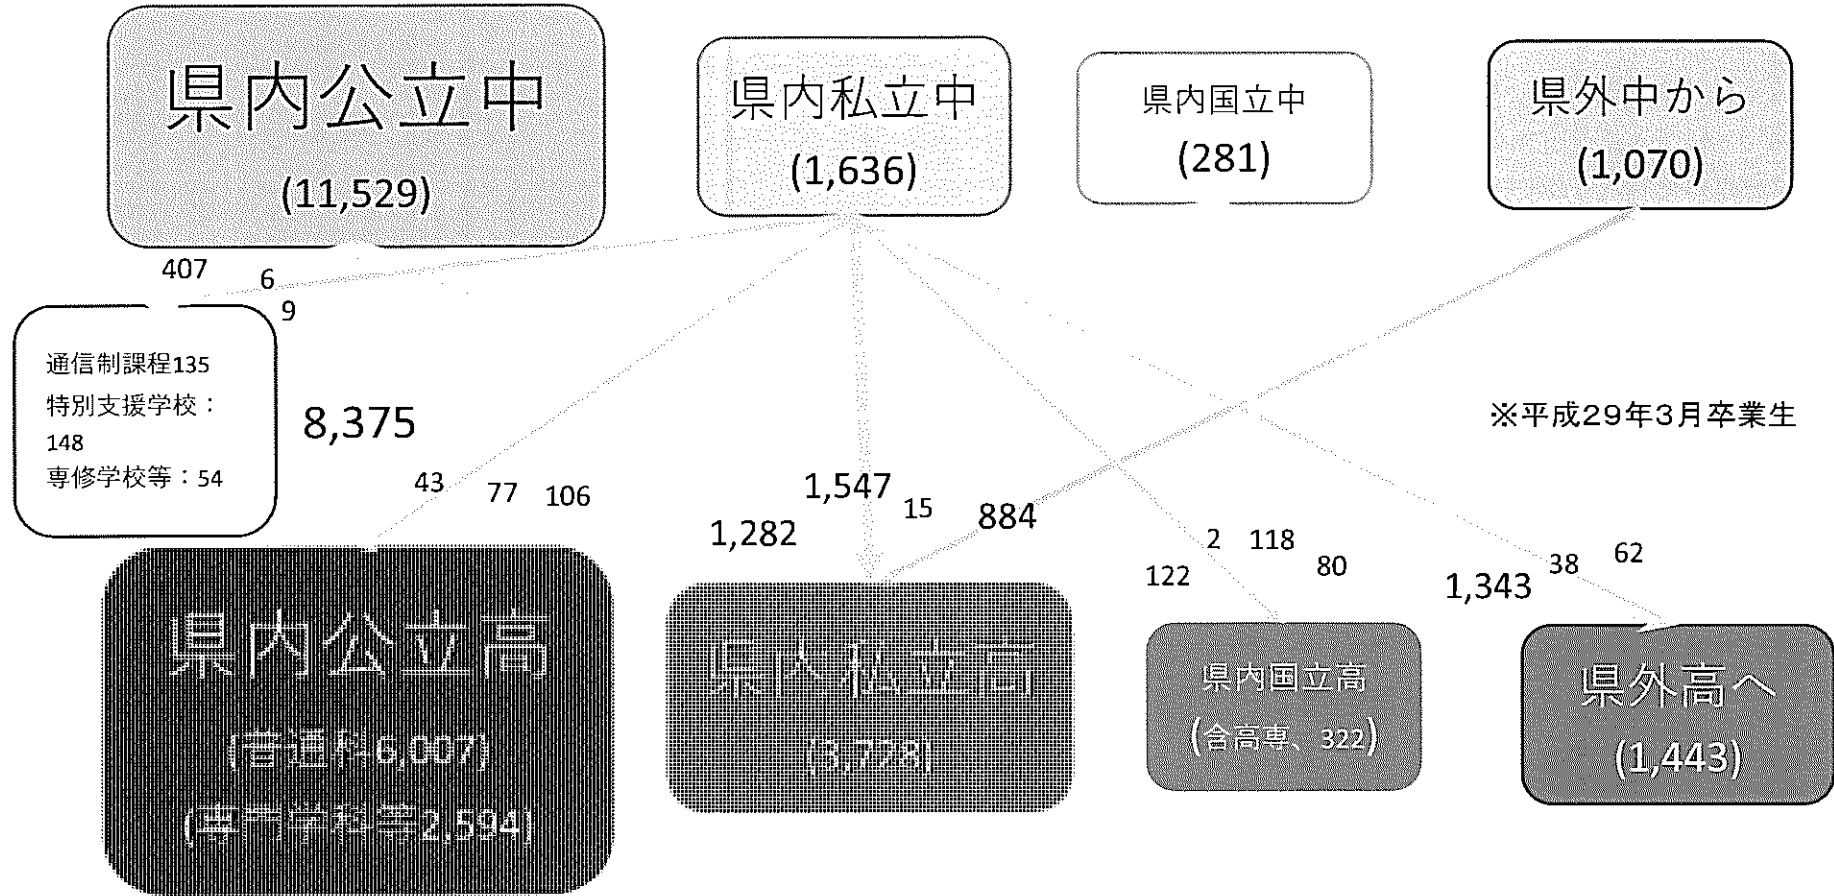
県内公立中
(11,529)

県内私立中
(1,636)

県内国立中
(281)

県外中から
(1,070)

407
6
9

通信制課程135
特別支援学校：148
専修学校等：54

8,375

※平成29年3月卒業生

43
77
106

1,547
15
884
1,282

2
118
80
122

1,343
38
62

県内公立高
(普通科6,007)
(専門学科等2,594)

県内私立高
(3,728)

県内国立高
(含高専、322)

県外高へ
(1,443)